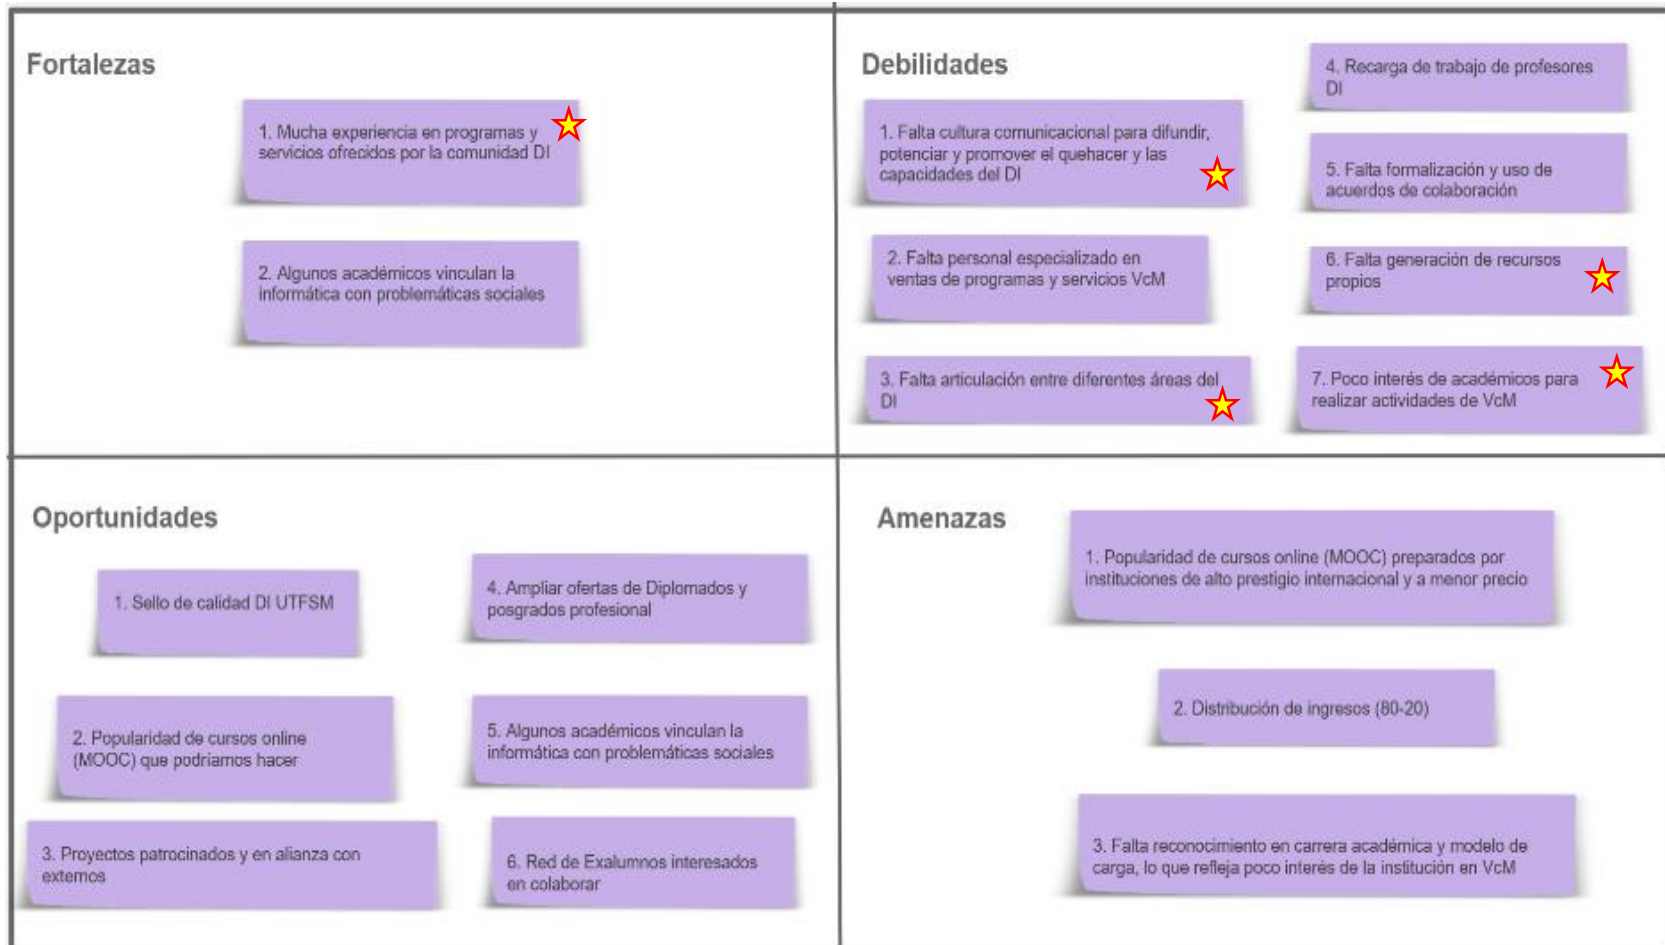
Fortalezas

1. Mucha experiencia en programas y servicios ofrecidos por la comunidad DI

2. Algunos académicos vinculan la informática con problemáticas sociales

Debilidades

1. Falta cultura comunicacional para difundir, potenciar y promover el quehacer y las capacidades del DI

2. Falta personal especializado en ventas de programas y servicios VcM

3. Falta articulación entre diferentes áreas del DI

4. Recarga de trabajo de profesores DI

5. Falta formalización y uso de acuerdos de colaboración

6. Falta generación de recursos propios

7. Poco interés de académicos para realizar actividades de VcM

Oportunidades

1. Sello de calidad DI UTFSM

2. Popularidad de cursos online (MOOC) que podríamos hacer

3. Proyectos patrocinados y en alianza con externos

4. Ampliar ofertas de Diplomados y posgrados profesional

5. Algunos académicos vinculan la informática con problemáticas sociales

6. Red de Exalumnos interesados en colaborar

Amenazas

1. Popularidad de cursos online (MOOC) preparados por instituciones de alto prestigio internacional y a menor precio

2. Distribución de ingresos (80-20)

3. Falta reconocimiento en carrera académica y modelo de carga, lo que refleja poco interés de la institución en VcM